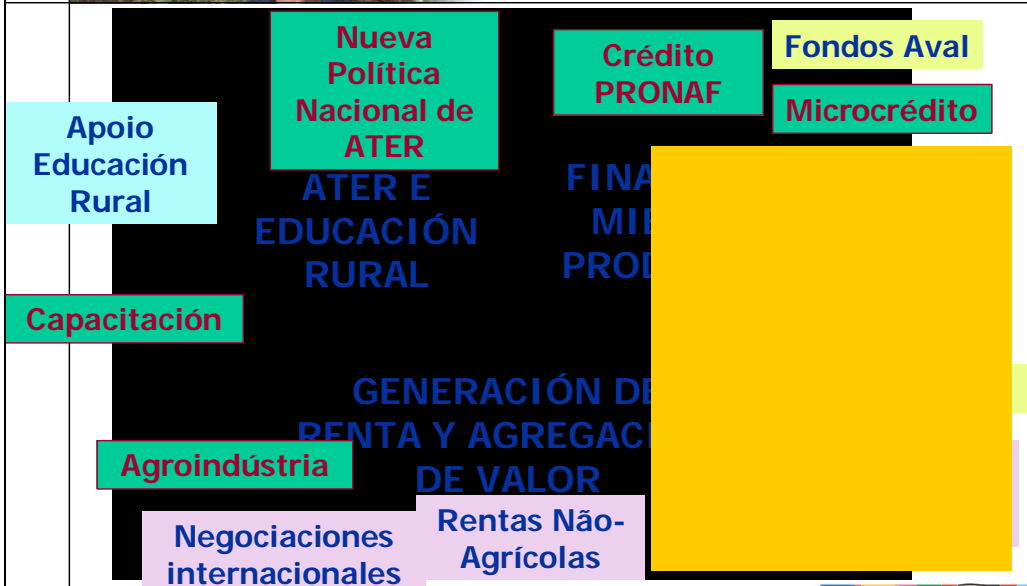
Nueva Política Nacional de ATER

Crédito PRONAF

Fondos Aval

Microcrédito

Apoio Educación Rural

ATER E EDUCACIÓN RURAL

FINA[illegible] MIE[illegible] PROD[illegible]

Capacitación

GENERACIÓN DE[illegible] RENTA Y AGREGAC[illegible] DE VALOR

Agroindústria

Negociaciones internacionales

Rentas Não-Agrícolas